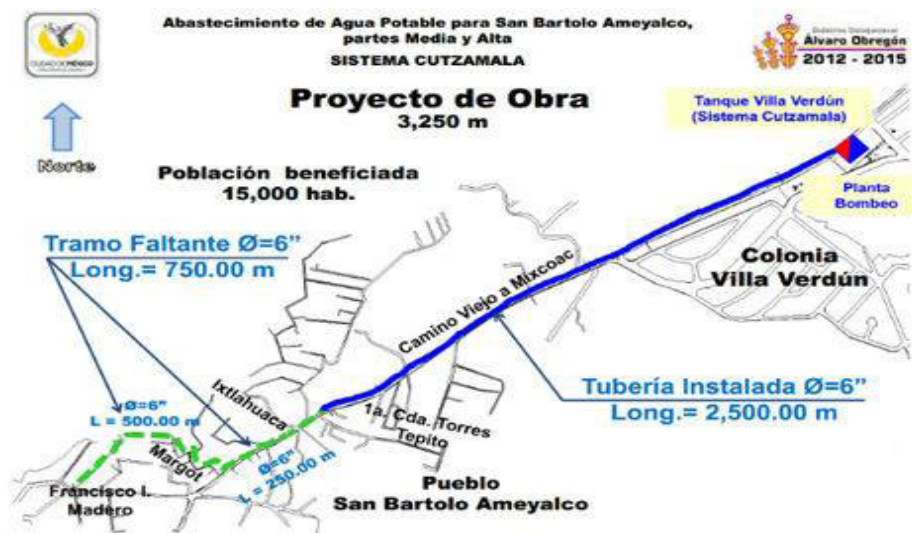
CIUDAD DE MÉXICO

Abastecimiento de Agua Potable para San Bartolo Ameyalco, partes Media y Alta
SISTEMA CUTZAMALA

Gobierno Delegacional
Álvaro Obregón
2012 - 2015

Norte

Proyecto de Obra
3,250 m

Tanque Villa Verdún
(Sistema Cutzamala)

Planta Bombeo

Población beneficiada
15,000 hab.

Tramo Faltante Ø=6"
Long.= 750.00 m

Colonia
Villa Verdún

Camino Viejo a Mixcoac

Tubería Instalada Ø=6"
Long.= 2,500.00 m

Ø=6"
L = 500.00 m

Ixtlahuaca

1a. Cda. Torres
Tepito

Margot

Ø=6"
L = 250.00 m

Francisco I. Madero

Pueblo
San Bartolo Ameyalco